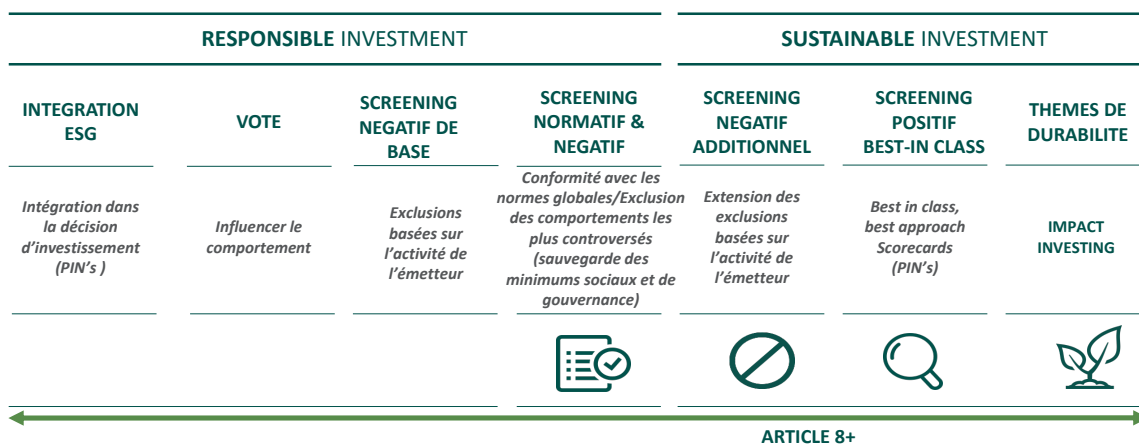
**RESPONSIBLE** INVESTMENT

**SUSTAINABLE** INVESTMENT

**INTEGRATION ESG**

*Intégration dans la décision d'investissement (PIN's )*

**VOTE**

*Influencer le comportement*

**SCREENING NEGATIF DE BASE**

*Exclusions basées sur l'activité de l'émetteur*

**SCREENING NORMATIF & NEGATIF**

*Conformité avec les normes globales/Exclusion des comportements les plus controversés (sauvegarde des minimums sociaux et de gouvernance)*

**SCREENING NEGATIF ADDITIONNEL**

*Extension des exclusions basées sur l'activité de l'émetteur*

**SCREENING POSITIF BEST-IN CLASS**

*Best in class, best approach Scorecards (PIN's)*

**THEMES DE DURABILITE**

**IMPACT INVESTING**

**ARTICLE 8+**